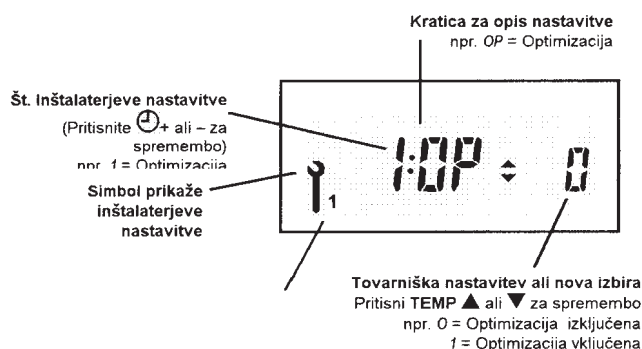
Kratica za opis nastavitve
npr. OP = Optimizacija

Št. Inštalaterjeve nastavitve
(Pritisnite + ali – za spremembo)
npr. 1 = Optimizacija

Simbol prikaže inštalaterjeve nastavitve

1:OP ⇕ 0

1

Tovarniška nastavitev ali nova izbira
Pritisni TEMP ▲ ali ▼ za spremembo
npr. 0 = Optimizacija izključena
1 = Optimizacija vključena